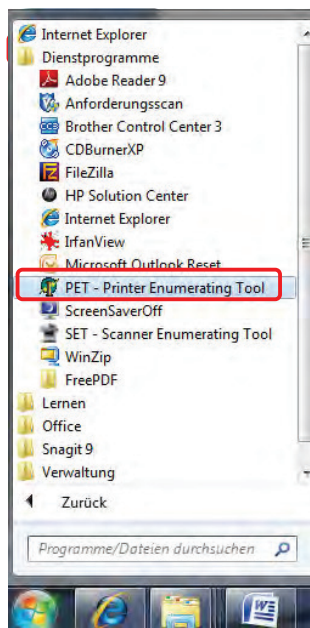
Internet Explorer
Dienstprogramme
Adobe Reader 9
Anforderungsscan
Brother Control Center 3
CDBurnerXP
FileZilla
HP Solution Center
Internet Explorer
IrfanView
Microsoft Outlook Reset
PET - Printer Enumerating Tool
ScreenSaverOff
SET - Scanner Enumerating Tool
WinZip
FreePDF
Lernen
Office
Snagit 9
Verwaltung
Zurück
Programme/Dateien durchsuchen